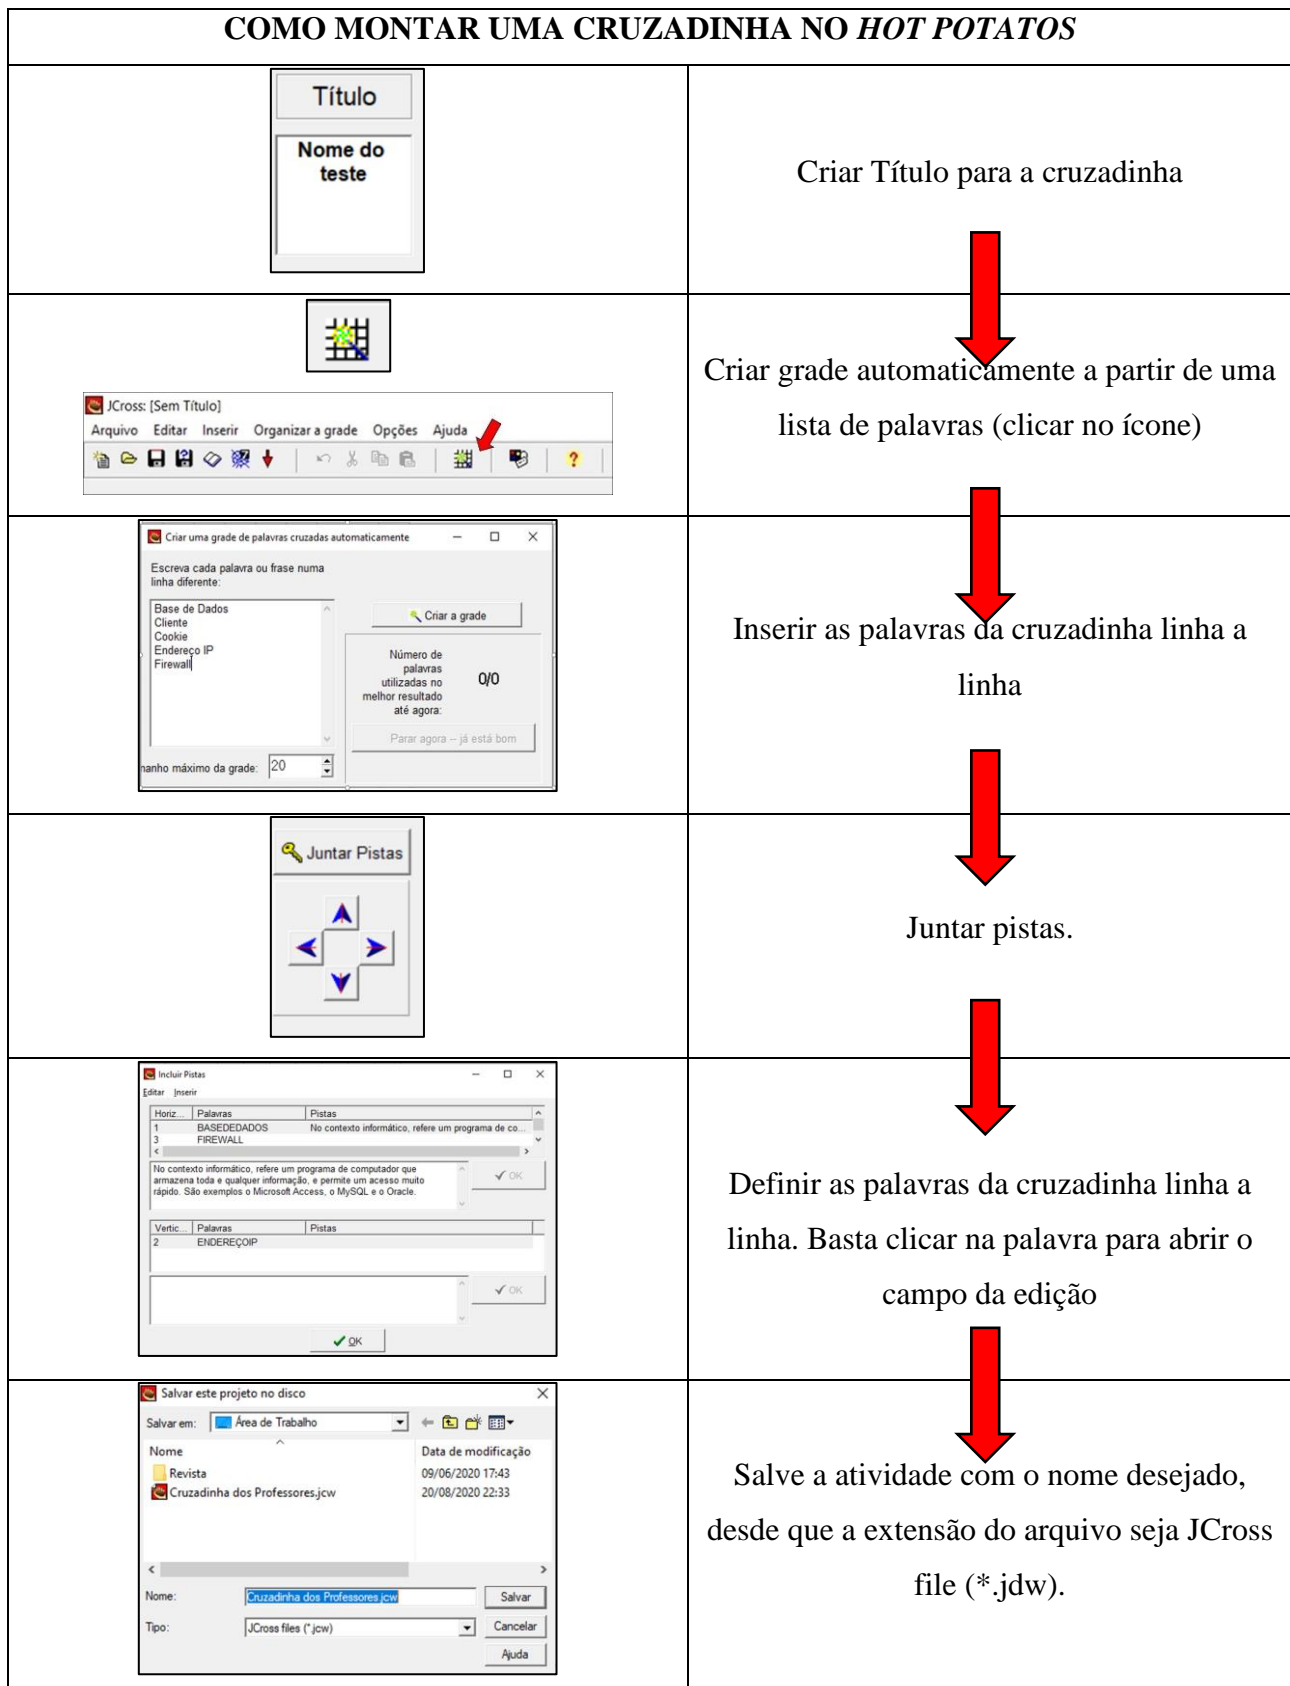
| COMO MONTAR UMA CRUZADINHA NO *HOT POTATOS* | |
|---|---|
| Título<br>Nome do teste | Criar Título para a cruzadinha |
| JCross: [Sem Título]<br>Arquivo Editar Inserir Organizar a grade Opções Ajuda | Criar grade automaticamente a partir de uma lista de palavras (clicar no ícone) |
| Criar uma grade de palavras cruzadas automaticamente<br>Escreva cada palavra ou frase numa linha diferente:<br>Base de Dados<br>Cliente<br>Cookie<br>Endereço IP<br>Firewall<br>Criar a grade<br>Número de palavras utilizadas no melhor resultado até agora: 0/0<br>Parar agora – já está bom<br>nanho máximo da grade: 20 | Inserir as palavras da cruzadinha linha a linha |
| Juntar Pistas | Juntar pistas. |
| Incluir Pistas<br>Editar Inserir<br>Horiz... Palavras Pistas<br>1 BASEDEDADOS No contexto informático, refere um programa de co...<br>3 FIREWALL<br>No contexto informático, refere um programa de computador que armazena toda e qualquer informação, e permite um acesso muito rápido. São exemplos o Microsoft Access, o MySQL e o Oracle.<br>OK<br>Vertic... Palavras Pistas<br>2 ENDEREÇOIP<br>OK<br>OK | Definir as palavras da cruzadinha linha a linha. Basta clicar na palavra para abrir o campo da edição |
| Salvar este projeto no disco<br>Salvar em: Área de Trabalho<br>Nome Data de modificação<br>Revista 09/06/2020 17:43<br>Cruzadinha dos Professores.jcw 20/08/2020 22:33<br>Nome: Cruzadinha dos Professores.jcw Salvar<br>Tipo: JCross files (*.jcw) Cancelar<br>Ajuda | Salve a atividade com o nome desejado, desde que a extensão do arquivo seja JCross file (*.jdw). |